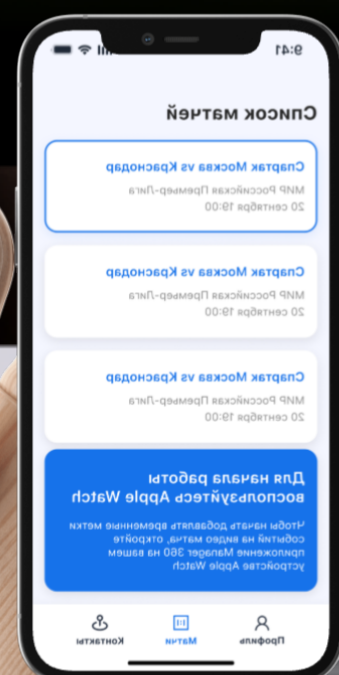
9:41

Список матчей

Спартак Москва vs Краснодар
МИР Российская Премьер-Лига
20 сентября 19:00

Спартак Москва vs Краснодар
МИР Российская Премьер-Лига
20 сентября 19:00

Спартак Москва vs Краснодар
МИР Российская Премьер-Лига
20 сентября 19:00

Для начала работы воспользуйтесь Apple Watch

Чтобы начать добавлять временные метки событий на видео матча, откройте приложение Manager 360 на вашем устройстве Apple Watch

Профиль
Матчи
Контакты